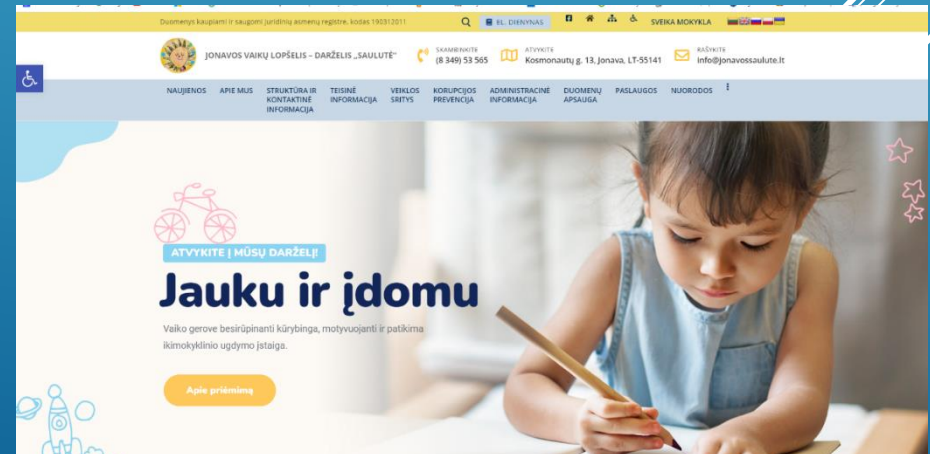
Duomenys kaupiami ir saugomi juridinių asmenų registre, kodas 190312011

EL. DIENYNAS

SVEIKA MOKYKLA

JONAVOS VAIKŲ LOPŠELIS – DARŽELIS „SAULUTĖ"

SKAMBINKITE
(8 349) 53 565

ATVYKITE
Kosmonautų g. 13, Jonava, LT-55141

RAŠYKITE
info@jonavossaulute.lt

NAUJIENOS | APIE MUS | STRUKTŪRA IR KONTAKTINĖ INFORMACIJA | TEISINĖ INFORMACIJA | VEIKLOS SRITYS | KORUPCIJOS PREVENCIJA | ADMINISTRACINĖ INFORMACIJA | DUOMENŲ APSAUGA | PASLAUGOS | NUORODOS

ATVYKITE Į MŪSŲ DARŽELĮ!

Jauku ir įdomu

Vaiko gerove besirūpinanti kūrybinga, motyvuojanti ir patikima ikimokyklinio ugdymo įstaiga.

Apie priėmimą